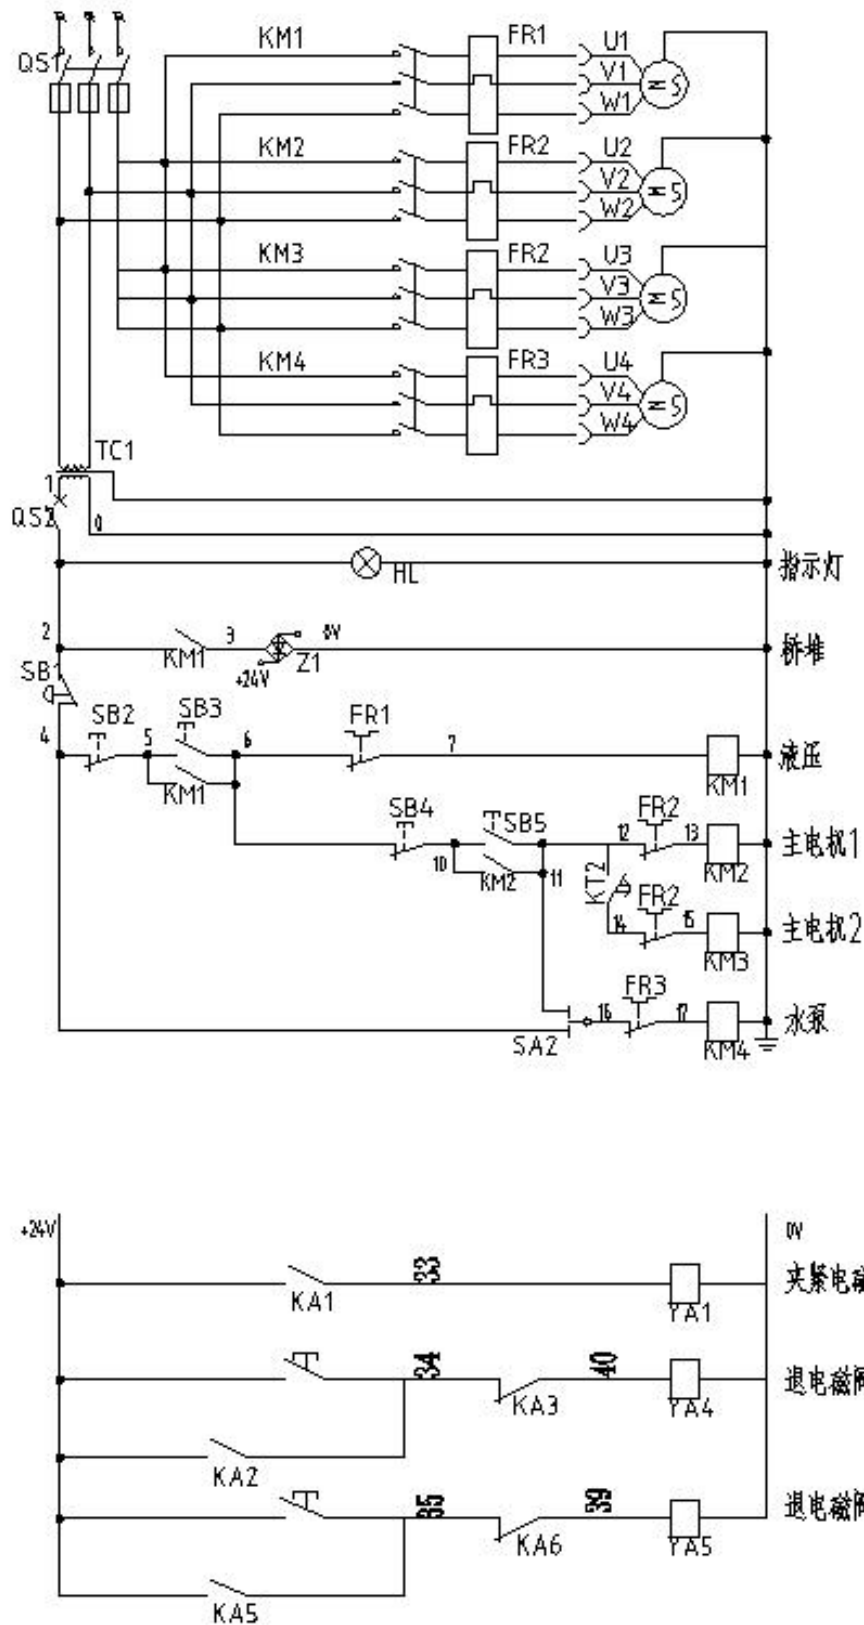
QS1
KM1
FR1
U1
V1
W1
KM2
FR2
U2
V2
W2
KM3
FR2
U3
V3
W3
KM4
FR3
U4
V4
W4
TC1
1
QS2
0
HL
指示灯
2
KM1
3
+24V
Z1
0V
桥堆
SB1
SB2
SB3
4
5
6
FR1
7
KM1
KM1
液压
SB4
TSB5
10
KM2
11
12
FR2
13
KM2
主电机1
KT2
14
FR2
15
KM3
主电机2
FR3
16
17
KM4
水泵
SA2

+24V
0V
KA1
33
YA1
夹紧电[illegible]
34
40
KA3
YA4
退电磁阀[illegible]
KA2
35
39
KA6
YA5
退电磁阀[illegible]
KA5